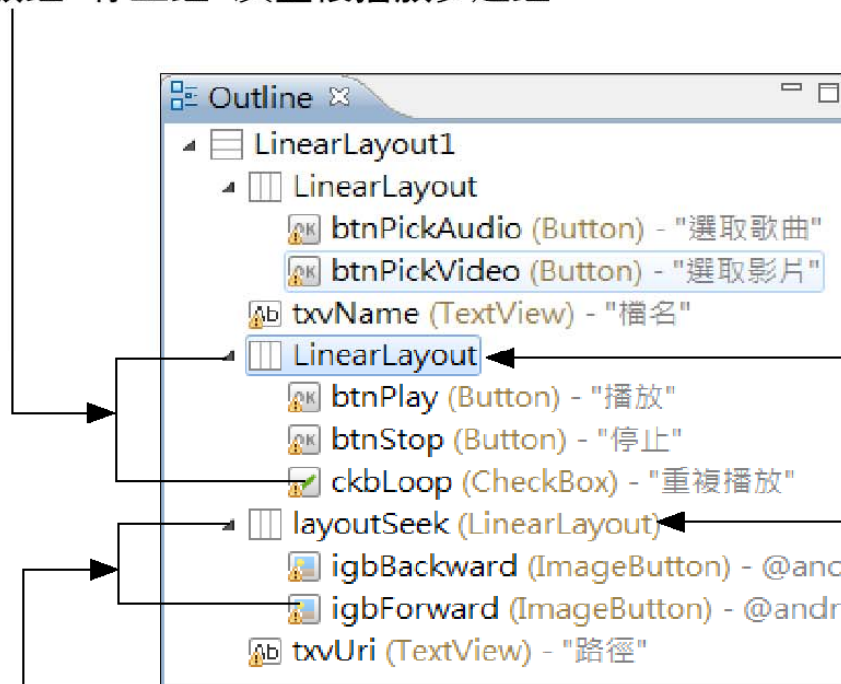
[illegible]

Outline

LinearLayout1

LinearLayout

btnPickAudio (Button) - "選取歌曲"

btnPickVideo (Button) - "選取影片"

txvName (TextView) - "檔名"

LinearLayout

btnPlay (Button) - "播放"

btnStop (Button) - "停止"

ckbLoop (CheckBox) - "重複播放"

layoutSeek (LinearLayout)

igbBackward (ImageButton) - @anc

igbForward (ImageButton) - @andr

txvUri (TextView) - "路徑"